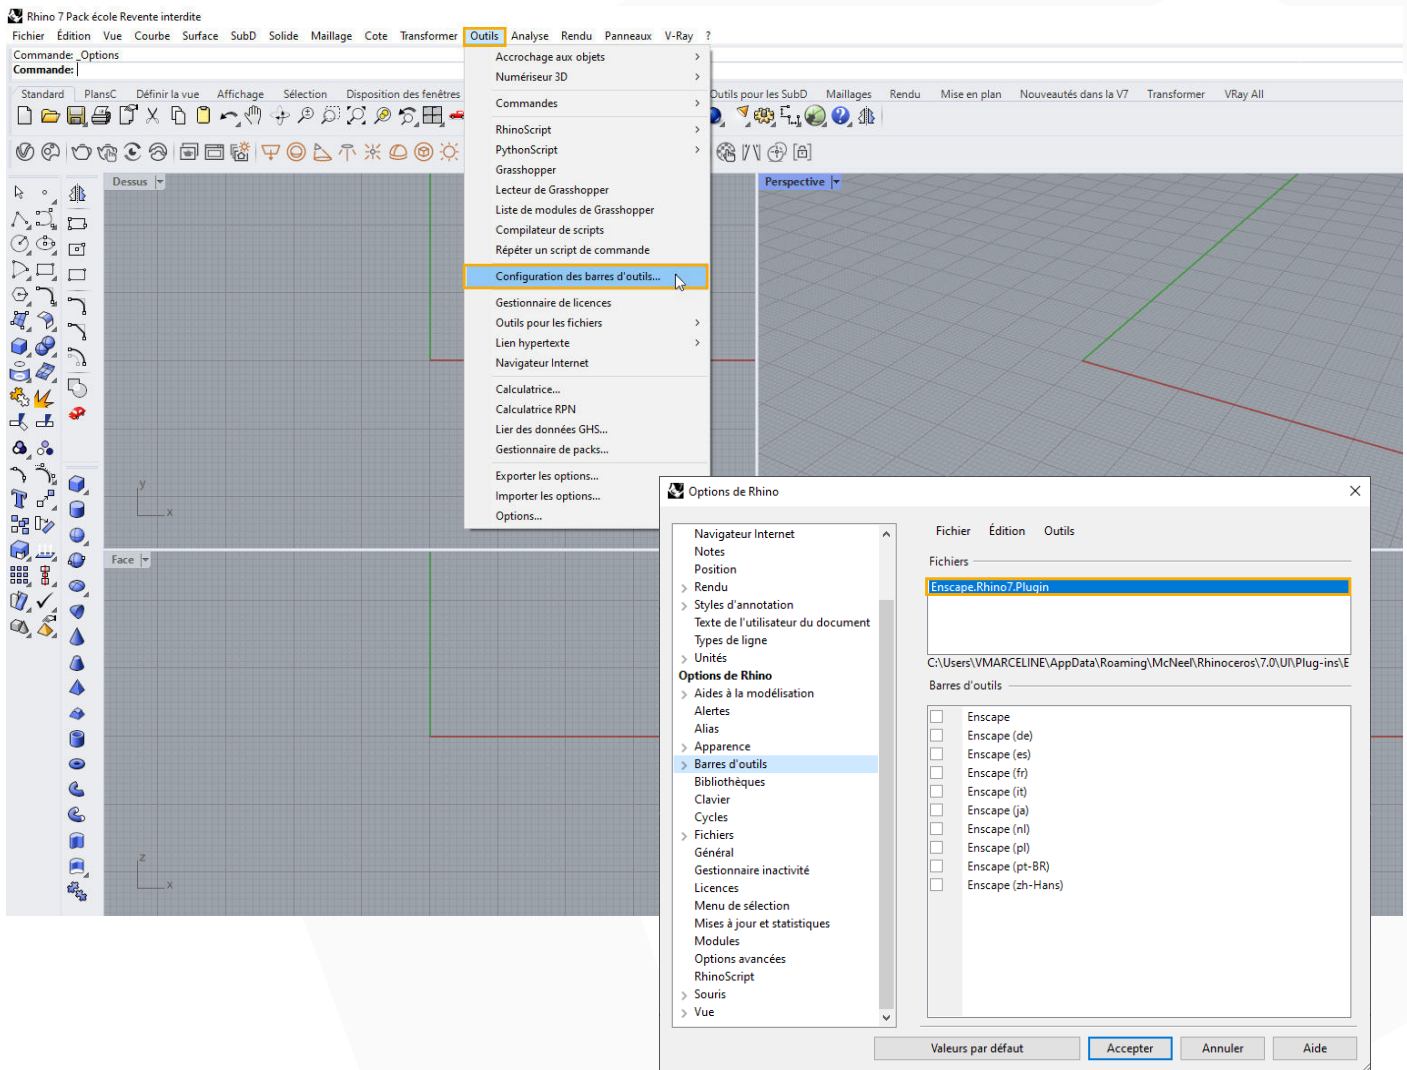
Rhino 7 Pack école Revente interdite

Fichier Édition Vue Courbe Surface SubD Solide Maillage Cote Transformer Outils Analyse Rendu Panneaux V-Ray ?

Commande: _Options
Commande:

Standard PlansC Définir la vue Affichage Sélection Disposition des fenêtres Outils pour les SubD Maillages Rendu Mise en plan Nouveautés dans la V7 Transformer VRay All

Accrochage aux objets
Numériseur 3D
Commandes
RhinoScript
PythonScript
Grasshopper
Lecteur de Grasshopper
Liste de modules de Grasshopper
Compilateur de scripts
Répéter un script de commande
Configuration des barres d'outils...
Gestionnaire de licences
Outils pour les fichiers
Lien hypertexte
Navigateur Internet
Calculatrice...
Calculatrice RPN
Lier des données GHS...
Gestionnaire de packs...
Exporter les options...
Importer les options...
Options...

Dessus
Perspective
Face

Options de Rhino

Navigateur Internet
Notes
Position
Rendu
Styles d'annotation
Texte de l'utilisateur du document
Types de ligne
Unités
Options de Rhino
Aides à la modélisation
Alertes
Alias
Apparence
Barres d'outils
Bibliothèques
Clavier
Cycles
Fichiers
Général
Gestionnaire inactivité
Licences
Menu de sélection
Mises à jour et statistiques
Modules
Options avancées
RhinoScript
Souris
Vue

Fichier Édition Outils

Fichiers
Enscape.Rhino7.Plugin
C:\Users\VMARCELINE\AppData\Roaming\McNeel\Rhinoceros\7.0\UI\Plug-ins\E

Barres d'outils
Enscape
Enscape (de)
Enscape (es)
Enscape (fr)
Enscape (it)
Enscape (ja)
Enscape (nl)
Enscape (pl)
Enscape (pt-BR)
Enscape (zh-Hans)

Valeurs par défaut Accepter Annuler Aide